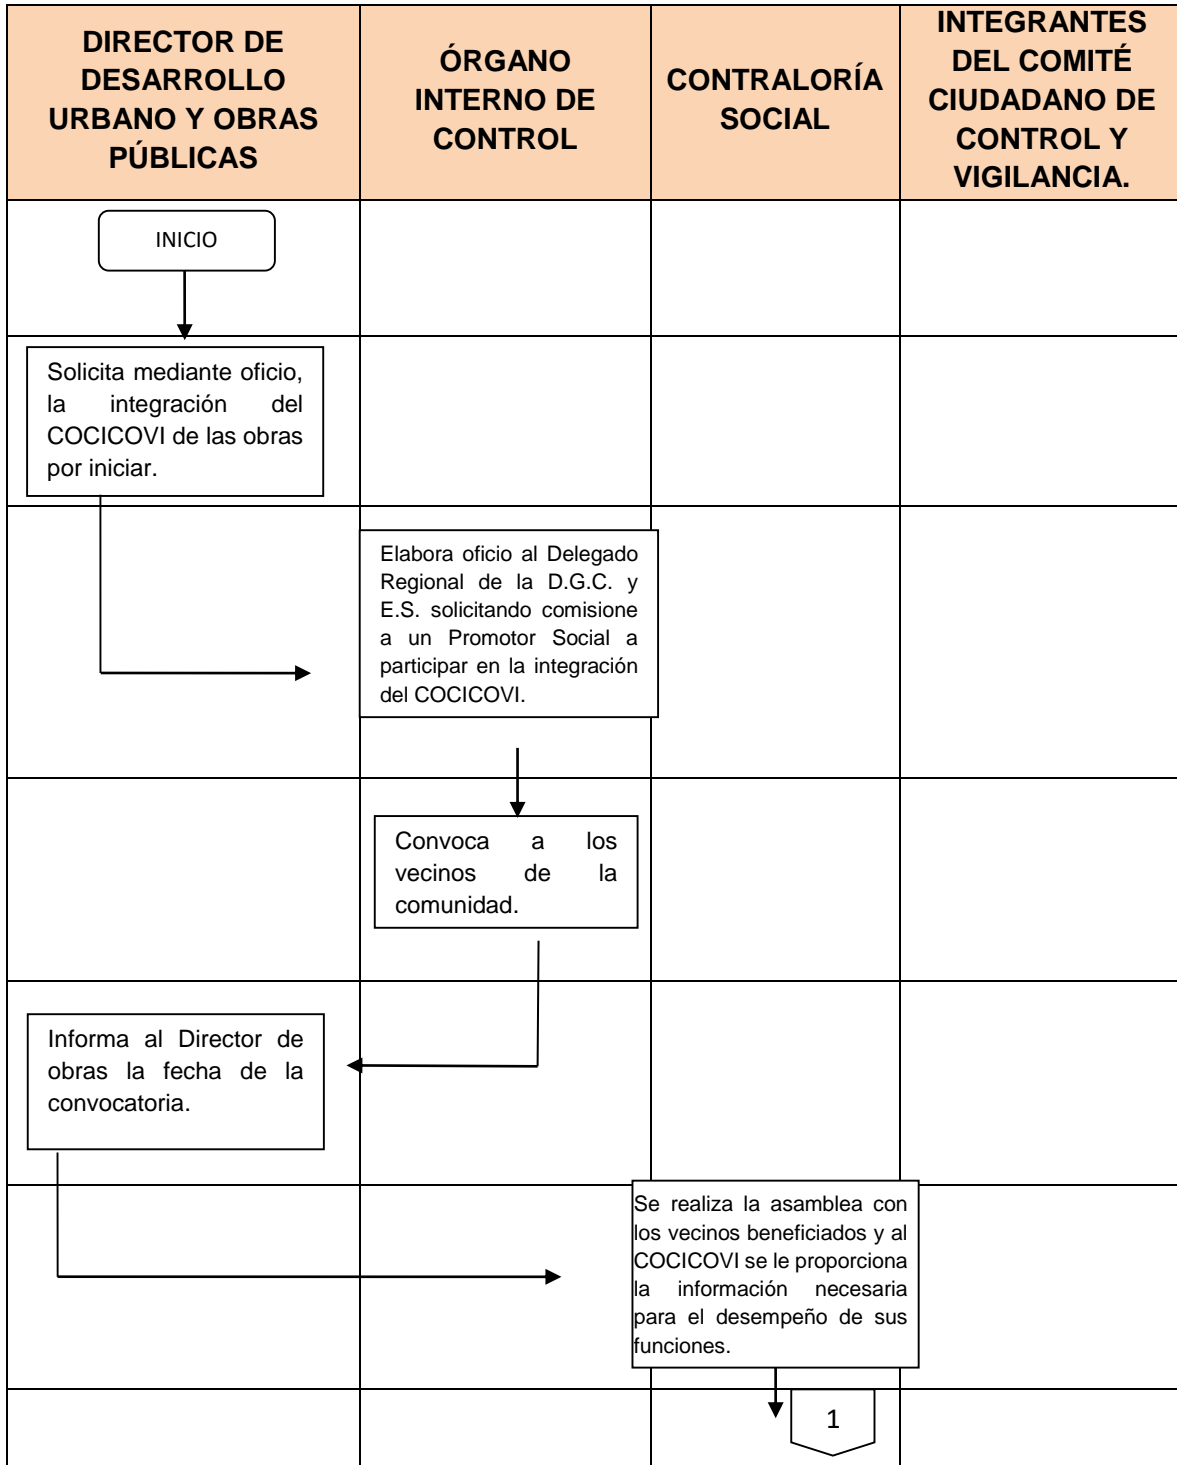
| DIRECTOR DE DESARROLLO URBANO Y OBRAS PÚBLICAS | ÓRGANO INTERNO DE CONTROL | CONTRALORÍA SOCIAL | INTEGRANTES DEL COMITÉ CIUDADANO DE CONTROL Y VIGILANCIA. |
|---|---|---|---|

INICIO

Solicita mediante oficio, la integración del COCICOVI de las obras por iniciar.

Elabora oficio al Delegado Regional de la D.G.C. y E.S. solicitando comisione a un Promotor Social a participar en la integración del COCICOVI.

Convoca a los vecinos de la comunidad.

Informa al Director de obras la fecha de la convocatoria.

Se realiza la asamblea con los vecinos beneficiados y al COCICOVI se le proporciona la información necesaria para el desempeño de sus funciones.

1